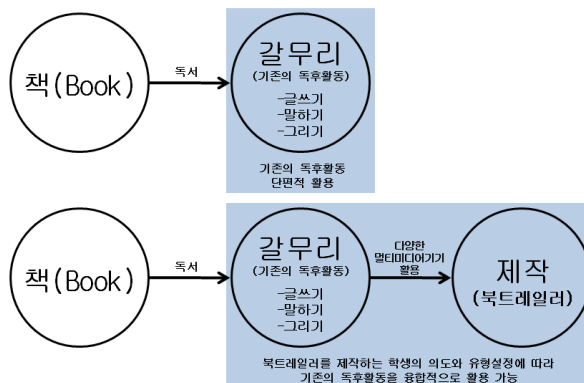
책(Book)

독서

갈무리
(기존의 독후활동)
-글쓰기
-말하기
-그리기

기존의 독후활동
단편적 활용

책(Book)

독서

갈무리
(기존의 독후활동)
-글쓰기
-말하기
-그리기

다양한
멀티미디어기기
활용

제작
(북트레일러)

북트레일러를 제작하는 학생의 의도와 유형설정에 따라
기존의 독후활동을 융합적으로 활용 가능